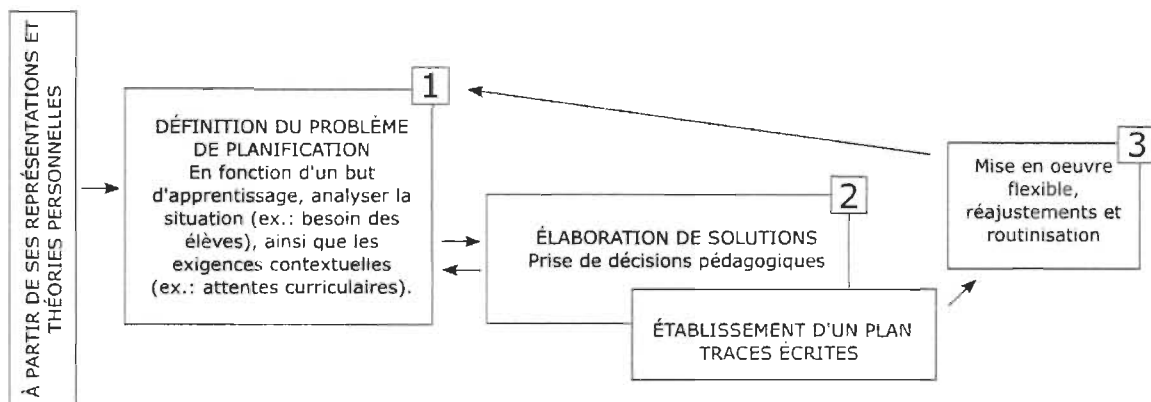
À PARTIR DE SES REPRÉSENTATIONS ET THÉORIES PERSONNELLES

1
DÉFINITION DU PROBLÈME DE PLANIFICATION
En fonction d'un but d'apprentissage, analyser la situation (ex.: besoin des élèves), ainsi que les exigences contextuelles (ex.: attentes curriculaires).

2
ÉLABORATION DE SOLUTIONS
Prise de décisions pédagogiques

ÉTABLISSEMENT D'UN PLAN
TRACES ÉCRITES

3
Mise en oeuvre flexible, réajustements et routinisation